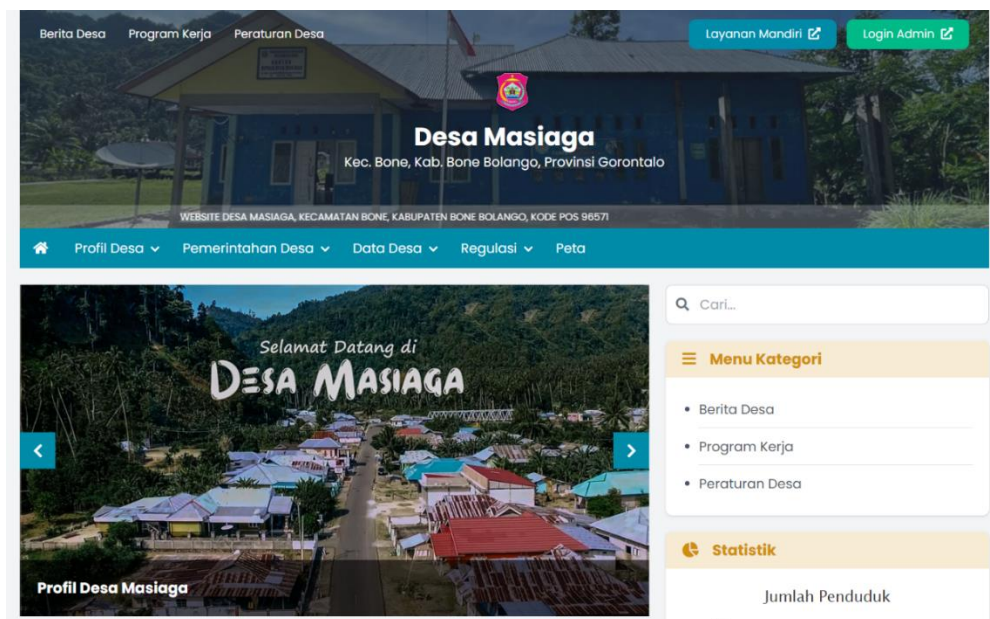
Berita Desa Program Kerja Peraturan Desa

Layanan Mandiri Login Admin

Desa Masiaga

Kec. Bone, Kab. Bone Bolango, Provinsi Gorontalo

WEBSITE DESA MASIAGA, KECAMATAN BONE, KABUPATEN BONE BOLANGO, KODE POS 96571

Profil Desa Pemerintahan Desa Data Desa Regulasi Peta

Selamat Datang di

DESA MASIAGA

Profil Desa Masiaga

Cari...

Menu Kategori

- Berita Desa
- Program Kerja
- Peraturan Desa

Statistik

Jumlah Penduduk